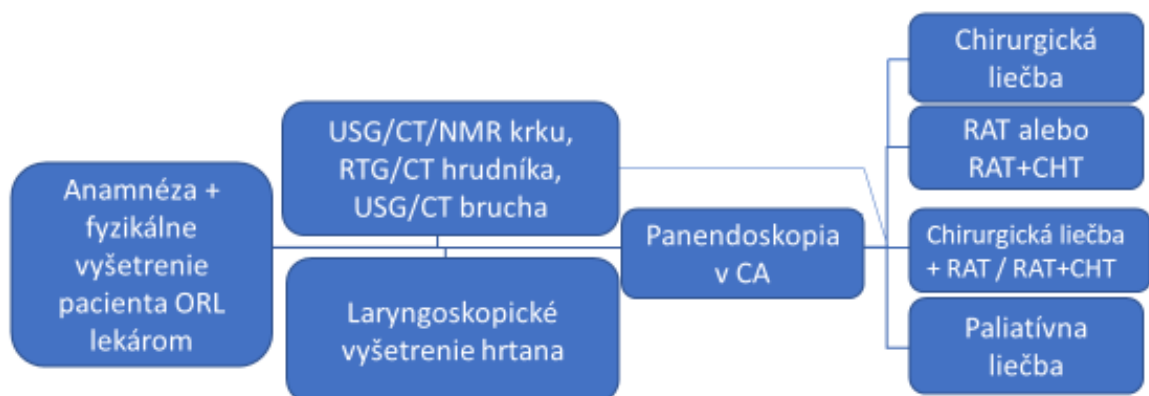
Anamnéza + fyzikálne vyšetrenie pacienta ORL lekárom

USG/CT/NMR krku, RTG/CT hrudníka, USG/CT brucha

Laryngoskopické vyšetrenie hrtana

Panendoskopia v CA

Chirurgická liečba

RAT alebo RAT+CHT

Chirurgická liečba + RAT / RAT+CHT

Paliatívna liečba